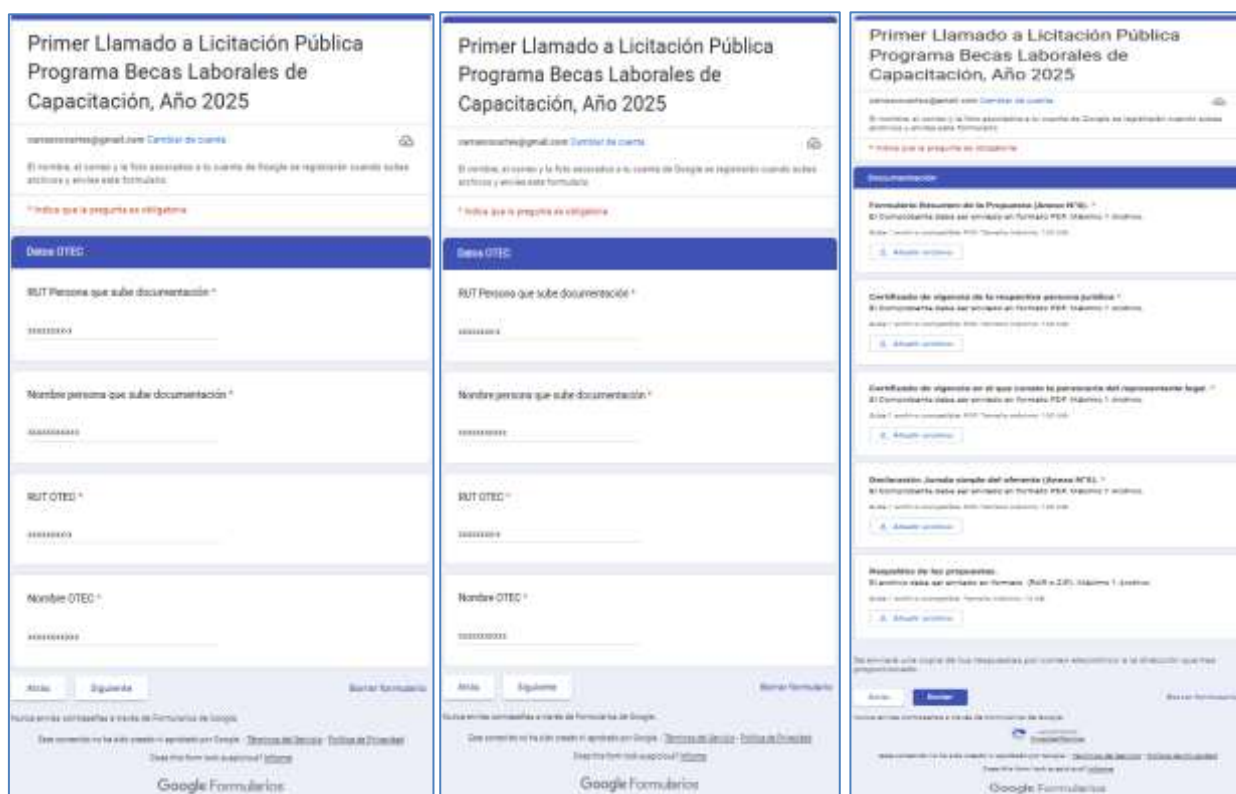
Primer Llamado a Licitación Pública Programa Becas Laborales de Capacitación, Año 2025

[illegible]@gmail.com Cambiar de cuenta

El nombre, el correo y la foto asociados a tu cuenta de Google se registrarán cuando subas archivos y envíes este formulario.

* Indica que la pregunta es obligatoria

Datos OTEC

RUT Persona que sube documentación *

xxxxxxxxx

Nombre persona que sube documentación *

xxxxxxxxxx

RUT OTEC *

xxxxxxxxx

Nombre OTEC *

xxxxxxxxxx

Atrás Siguiente Borrar formulario

Nunca envíes contraseñas a través de Formularios de Google.

Este contenido no ha sido creado ni aprobado por Google. - Términos del Servicio - Política de Privacidad

Does this form look suspicious? Informe

Google Formularios

Primer Llamado a Licitación Pública Programa Becas Laborales de Capacitación, Año 2025

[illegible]@gmail.com Cambiar de cuenta

El nombre, el correo y la foto asociados a tu cuenta de Google se registrarán cuando subas archivos y envíes este formulario.

* Indica que la pregunta es obligatoria

Datos OTEC

RUT Persona que sube documentación *

xxxxxxxxx

Nombre persona que sube documentación *

xxxxxxxxxx

RUT OTEC *

xxxxxxxxx

Nombre OTEC *

xxxxxxxxxx

Atrás Siguiente Borrar formulario

Nunca envíes contraseñas a través de Formularios de Google.

Este contenido no ha sido creado ni aprobado por Google. - Términos del Servicio - Política de Privacidad

Does this form look suspicious? Informe

Google Formularios

Primer Llamado a Licitación Pública Programa Becas Laborales de Capacitación, Año 2025

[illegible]@gmail.com Cambiar de cuenta

El nombre, el correo y la foto asociados a tu cuenta de Google se registrarán cuando subas archivos y envíes este formulario.

* Indica que la pregunta es obligatoria

Documentación

Formulario Resumen de la Propuesta (Anexo N°6). *
El Comprobante debe ser enviado en formato PDF. Máximo 1 archivo.

Sube 1 archivo compatible: PDF. Tamaño máximo: 100 MB.

Añadir archivo

Certificado de vigencia de la respectiva persona jurídica *
El Comprobante debe ser enviado en formato PDF. Máximo 1 archivo.

Sube 1 archivo compatible: PDF. Tamaño máximo: 100 MB.

Añadir archivo

Certificado de vigencia en el que conste la personería del representante legal. *
El Comprobante debe ser enviado en formato PDF. Máximo 1 archivo.

Sube 1 archivo compatible: PDF. Tamaño máximo: 100 MB.

Añadir archivo

Declaración Jurada simple del oferente (Anexo N°5). *
El Comprobante debe ser enviado en formato PDF. Máximo 1 archivo.

Sube 1 archivo compatible: PDF. Tamaño máximo: 100 MB.

Añadir archivo

Requisitos de las propuestas.
El archivo debe ser enviado en formato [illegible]. Máximo 1 archivo.

Sube 1 archivo compatible. Tamaño máximo: 10 MB.

Añadir archivo

Se enviará una copia de tus respuestas por correo electrónico a la dirección que has proporcionado.

Atrás Enviar Borrar formulario

Nunca envíes contraseñas a través de Formularios de Google.

reCAPTCHA
Privacidad - Términos

Este contenido no ha sido creado ni aprobado por Google. - Términos del Servicio - Política de Privacidad

Does this form look suspicious? Informe

Google Formularios